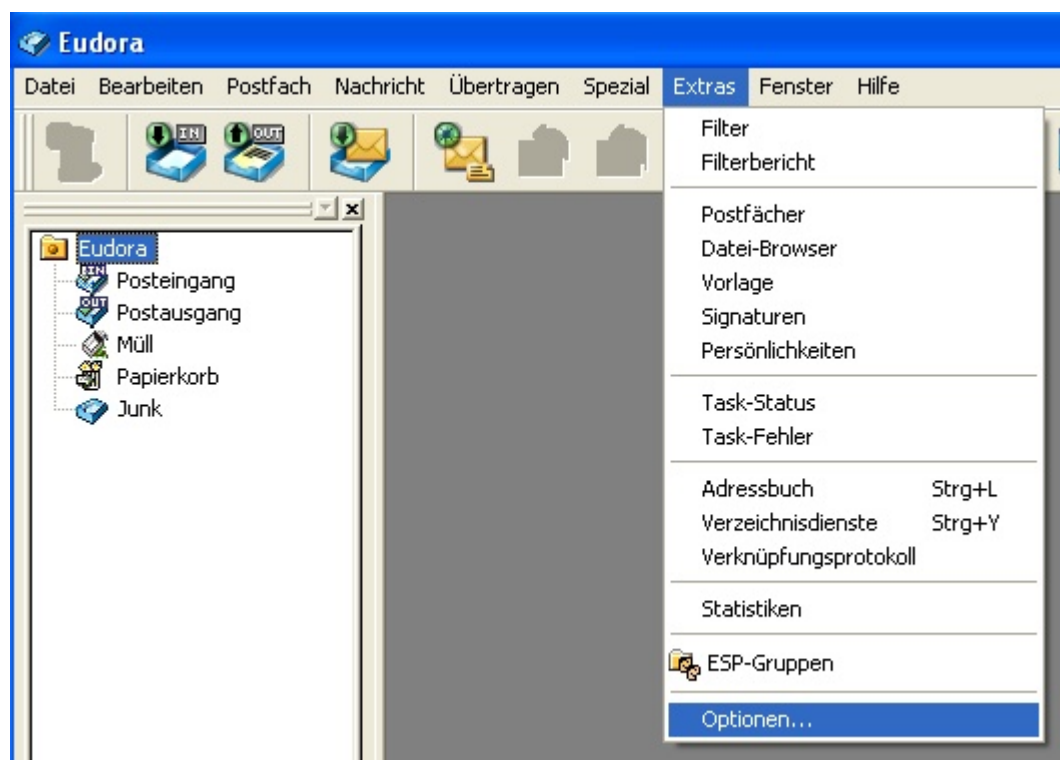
Eudora

Datei Bearbeiten Postfach Nachricht Übertragen Spezial Extras Fenster Hilfe

IN OUT

Eudora
Posteingang
Postausgang
Müll
Papierkorb
Junk

Filter
Filterbericht

Postfächer
Datei-Browser
Vorlage
Signaturen
Persönlichkeiten

Task-Status
Task-Fehler

Adressbuch Strg+L
Verzeichnisdienste Strg+Y
Verknüpfungsprotokoll

Statistiken

ESP-Gruppen

Optionen...